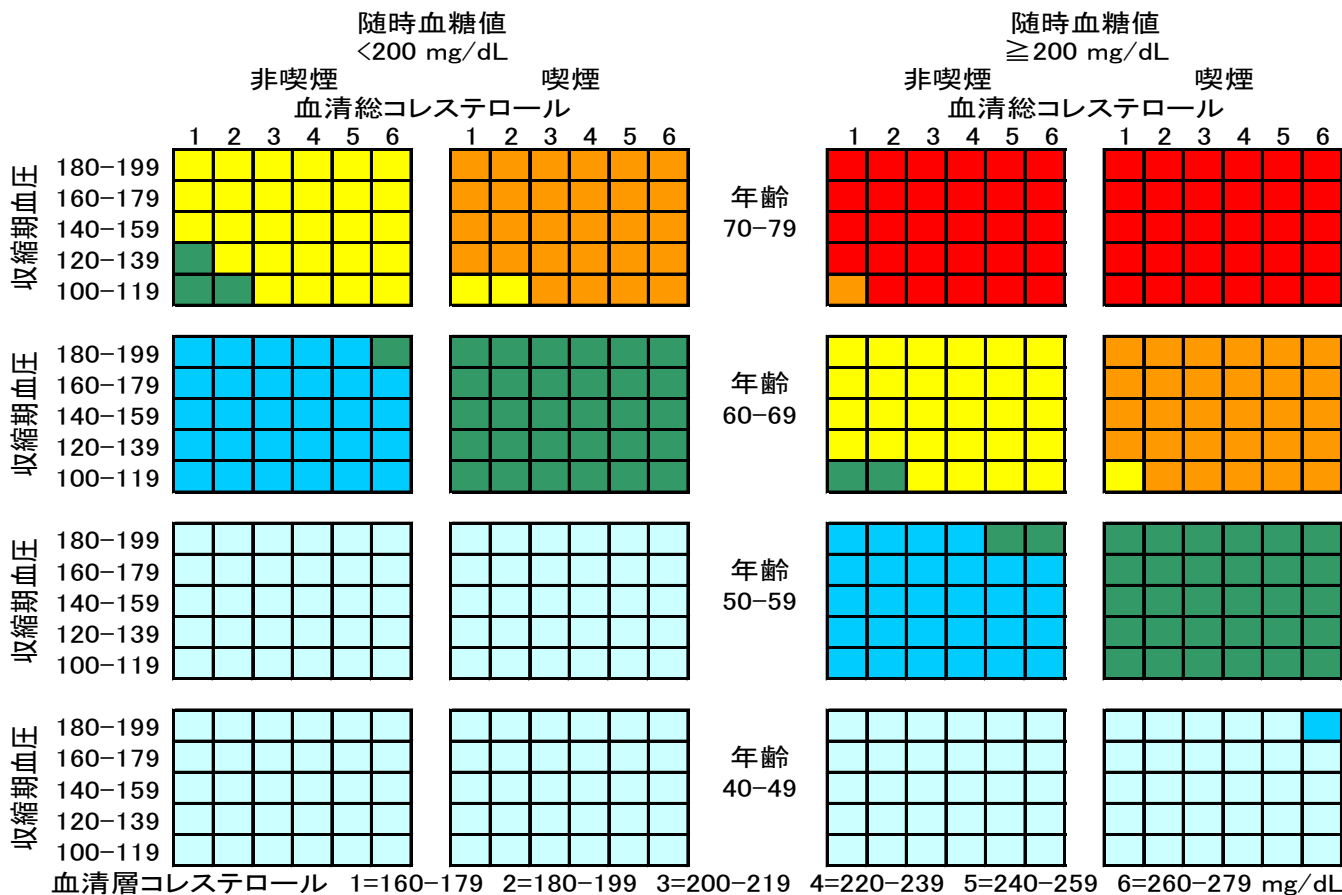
随時血糖値
<200 mg/dL
非喫煙
喫煙
血清総コレステロール
1 2 3 4 5 6
1 2 3 4 5 6

随時血糖値
≧200 mg/dL
非喫煙
喫煙
血清総コレステロール
1 2 3 4 5 6
1 2 3 4 5 6

収縮期血圧
180–199
160–179
140–159
120–139
100–119
年齢
70–79

収縮期血圧
180–199
160–179
140–159
120–139
100–119
年齢
60–69

収縮期血圧
180–199
160–179
140–159
120–139
100–119
年齢
50–59

収縮期血圧
180–199
160–179
140–159
120–139
100–119
年齢
40–49

血清層コレステロール 1=160–179 2=180–199 3=200–219 4=220–239 5=240–259 6=260–279 mg/dL